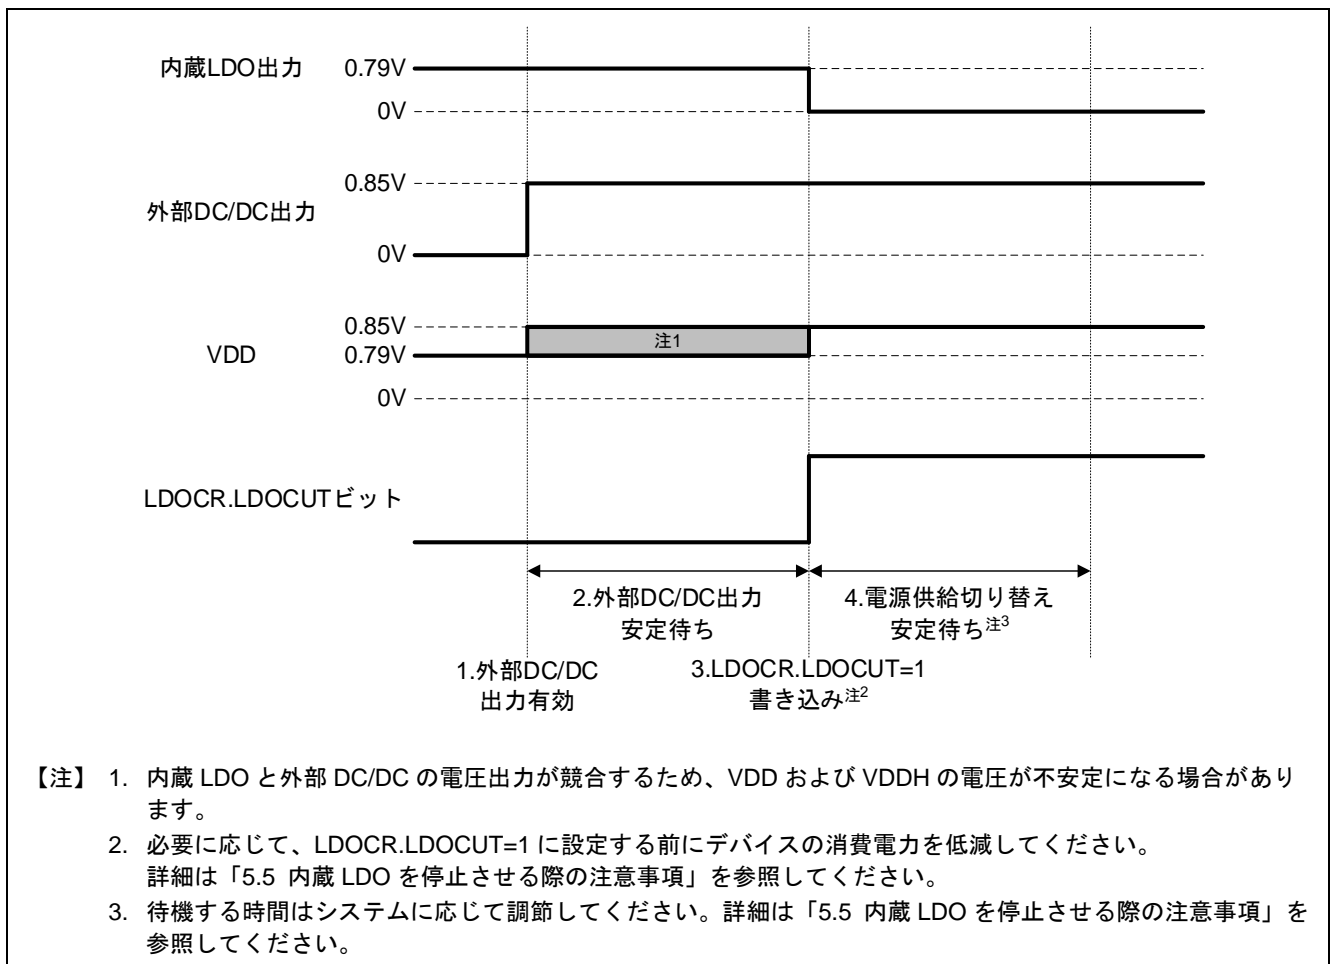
内蔵LDO出力 0.79V
0V

外部DC/DC出力 0.85V
0V

VDD 0.85V
0.79V
注1
0V

LDOCR.LDOCUTビット

2.外部DC/DC出力安定待ち

4.電源供給切り替え安定待ち注3

1.外部DC/DC出力有効

3.LDOCR.LDOCUT=1書き込み注2

【注】 1. 内蔵 LDO と外部 DC/DC の電圧出力が競合するため、VDD および VDDH の電圧が不安定になる場合があります。
2. 必要に応じて、LDOCR.LDOCUT=1 に設定する前にデバイスの消費電力を低減してください。詳細は「5.5 内蔵 LDO を停止させる際の注意事項」を参照してください。
3. 待機する時間はシステムに応じて調節してください。詳細は「5.5 内蔵 LDO を停止させる際の注意事項」を参照してください。